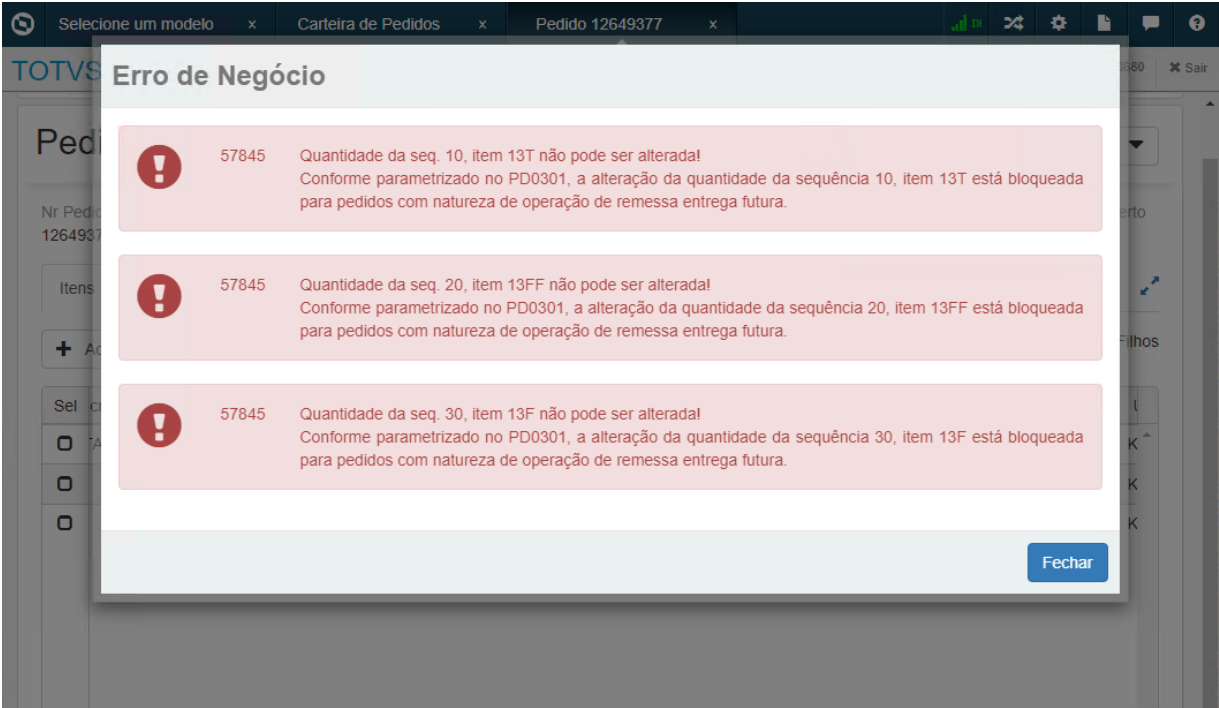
Selecione um modelo ×
Carteira de Pedidos ×
Pedido 12649377 ×

TOTVS
3680 ✖ Sair

Pedi
Nr Pedi
1264937
Itens
+ A
Sel
erto
Filhos
K
K
K

Erro de Negócio

57845 Quantidade da seq. 10, item 13T não pode ser alterada!
Conforme parametrizado no PD0301, a alteração da quantidade da sequência 10, item 13T está bloqueada para pedidos com natureza de operação de remessa entrega futura.

57845 Quantidade da seq. 20, item 13FF não pode ser alterada!
Conforme parametrizado no PD0301, a alteração da quantidade da sequência 20, item 13FF está bloqueada para pedidos com natureza de operação de remessa entrega futura.

57845 Quantidade da seq. 30, item 13F não pode ser alterada!
Conforme parametrizado no PD0301, a alteração da quantidade da sequência 30, item 13F está bloqueada para pedidos com natureza de operação de remessa entrega futura.

Fechar